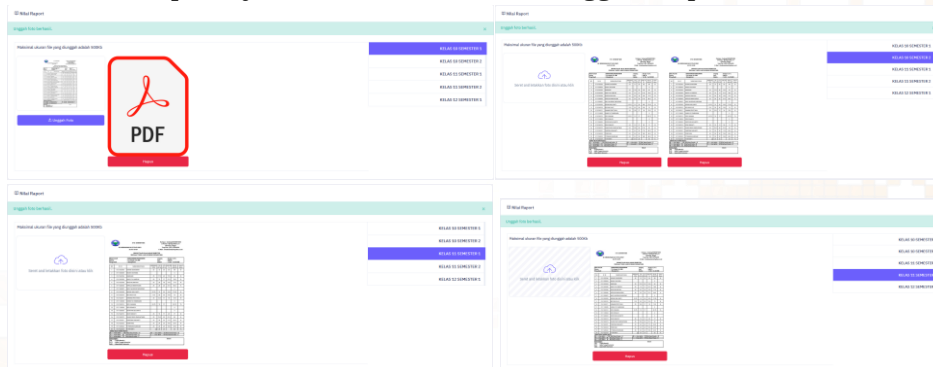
Nilai Raport

Unggah foto berhasil.

Maksimal ukuran file yang diunggah adalah 1000Kb

Unggah Foto

PDF

Raport

KELAS 10 SEMESTER 1
KELAS 10 SEMESTER 2
KELAS 11 SEMESTER 1
KELAS 11 SEMESTER 2
KELAS 12 SEMESTER 1

Nilai Raport

Unggah foto berhasil.

Maksimal ukuran file yang diunggah adalah 1000Kb

Seret and lepaskan foto disini atau klik

Raport

Raport

KELAS 10 SEMESTER 1
KELAS 10 SEMESTER 2
KELAS 11 SEMESTER 1
KELAS 11 SEMESTER 2
KELAS 12 SEMESTER 1

Nilai Raport

Unggah foto berhasil.

Maksimal ukuran file yang diunggah adalah 1000Kb

Seret and lepaskan foto disini atau klik

Raport

KELAS 10 SEMESTER 1
KELAS 10 SEMESTER 2
KELAS 11 SEMESTER 1
KELAS 11 SEMESTER 2
KELAS 12 SEMESTER 1

Nilai Raport

Unggah foto berhasil.

Maksimal ukuran file yang diunggah adalah 1000Kb

Seret and lepaskan foto disini atau klik

Raport

KELAS 10 SEMESTE
KELAS 10 SEMESTE
KELAS 11 SEMESTE
KELAS 11 SEMESTE
KELAS 12 SEMESTE